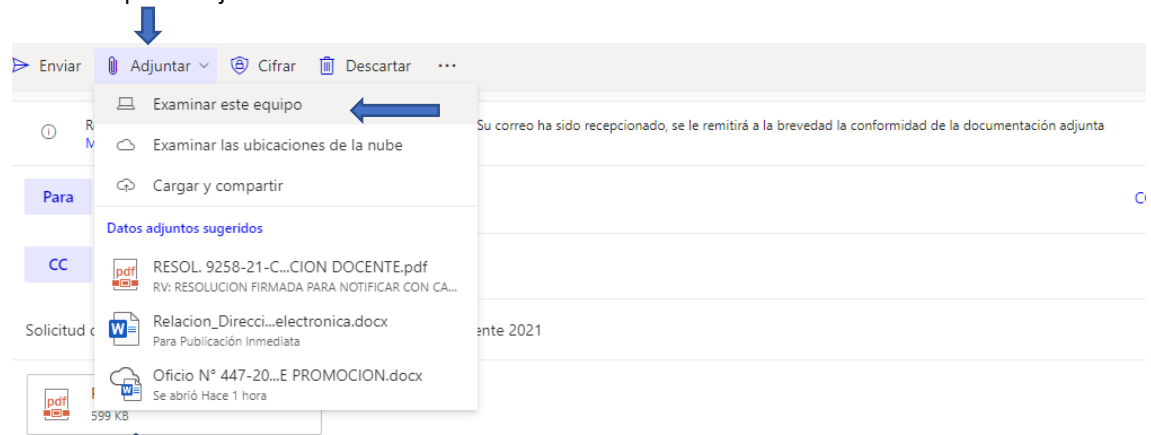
Enviar Adjuntar Cifrar Descartar ···

Examinar este equipo

Examinar las ubicaciones de la nube

Cargar y compartir

Datos adjuntos sugeridos

pdf RESOL. 9258-21-C...CION DOCENTE.pdf
RV: RESOLUCION FIRMADA PARA NOTIFICAR CON CA...

Relacion_Direcci...electronica.docx
Para Publicación Inmediata

Oficio N° 447-20...E PROMOCION.docx
Se abrió Hace 1 hora

R
M

Su correo ha sido recepcionado, se le remitirá a la brevedad la conformidad de la documentación adjunta

Para

C

CC

Solicitud c

ente 2021

pdf
599 KB